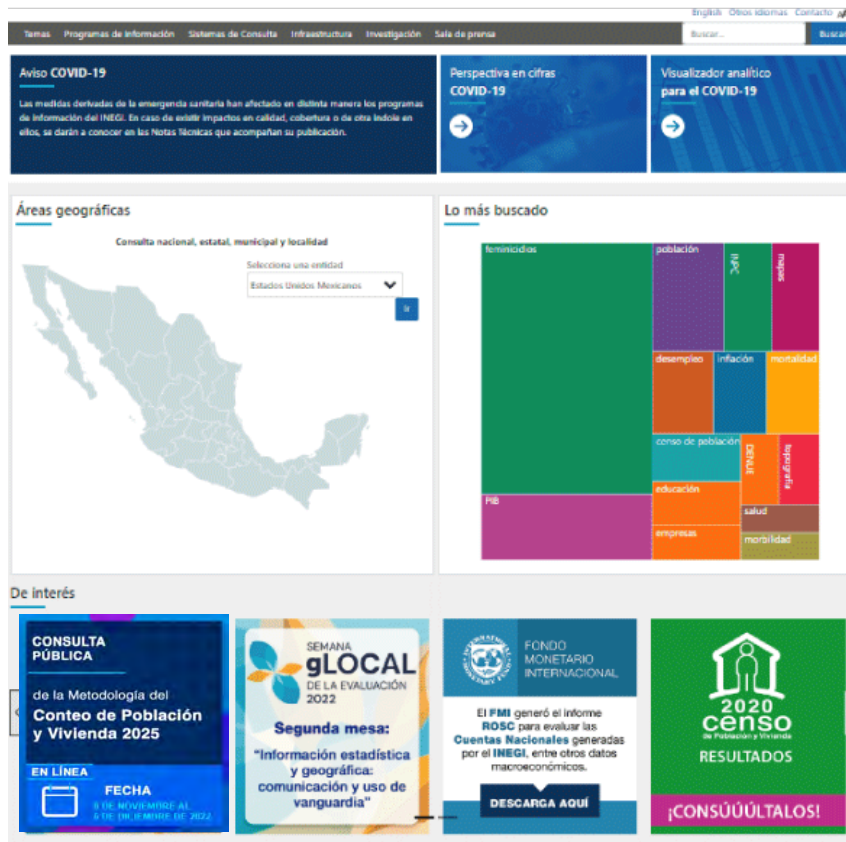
English Otros idiomas Contacto

Temas Programas de información Sistemas de Consulta Infraestructura Investigación Sala de prensa Buscar... Buscar

Aviso COVID-19

Las medidas derivadas de la emergencia sanitaria han afectado en distinta manera los programas de información del INEGI. En caso de existir impactos en calidad, cobertura o de otra índole en ellos, se darán a conocer en las Notas Técnicas que acompañan su publicación.

Perspectiva en cifras COVID-19

Visualizador analítico para el COVID-19

Áreas geográficas

Consulta nacional, estatal, municipal y localidad

Selecciona una entidad

Estados Unidos Mexicanos

Ir

Lo más buscado

feminicidios
población
INPC
mapas
desempleo
inflación
mortalidad
censo de población
DENUE
topografía
PIB
educación
salud
empresas
morbilidad

De interés

CONSULTA PÚBLICA de la Metodología del Conteo de Población y Vivienda 2025

EN LÍNEA

FECHA 8 DE NOVIEMBRE AL 5 DE DICIEMBRE DE 2022

SEMANA gLOCAL DE LA EVALUACIÓN 2022

Segunda mesa: "Información estadística y geográfica: comunicación y uso de vanguardia"

FONDO MONETARIO INTERNACIONAL

El FMI generó el informe ROSC para evaluar las Cuentas Nacionales generadas por el INEGI, entre otros datos macroeconómicos.

DESCARGA AQUÍ

2020 censo de Población y Vivienda

RESULTADOS

¡CONSÚÚÚLTALOS!